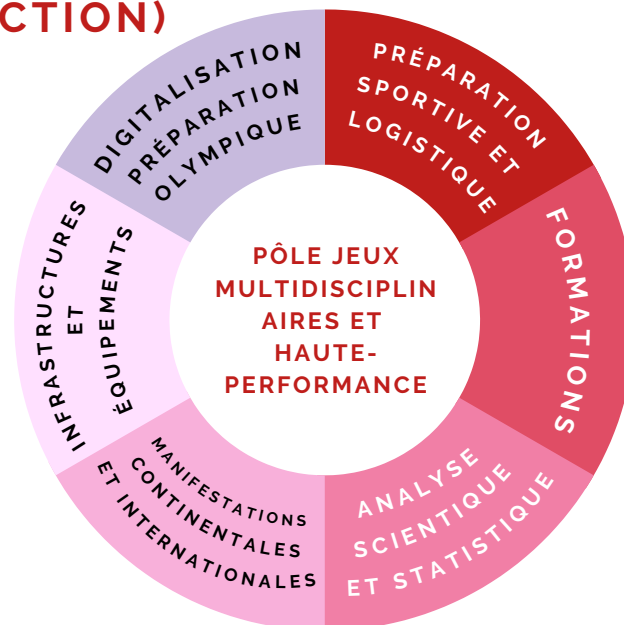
CTION)

DIGITALISATION PRÉPARATION OLYMPIQUE

PRÉPARATION SPORTIVE ET LOGISTIQUE

FORMATIONS

ANALYSE SCIENTIQUE ET STATISTIQUE

MANIFESTATIONS CONTINENTALES ET INTERNATIONALES

INFRASTRUCTURES ET ÉQUIPEMENTS

PÔLE JEUX MULTIDISCIPLINAIRES ET HAUTE-PERFORMANCE